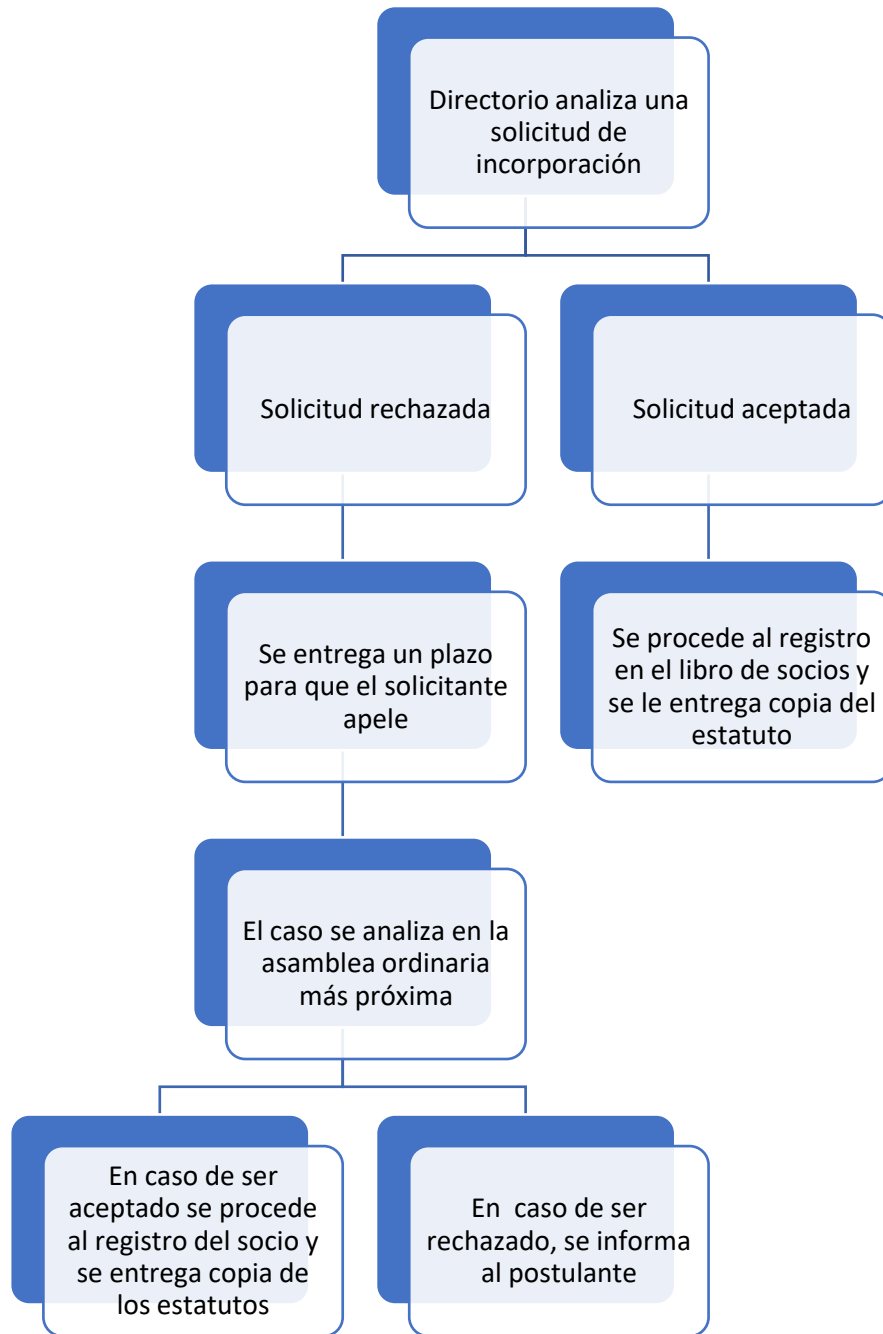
Directorio analiza una solicitud de incorporación

Solicitud rechazada

Solicitud aceptada

Se entrega un plazo para que el solicitante apele

Se procede al registro en el libro de socios y se le entrega copia del estatuto

El caso se analiza en la asamblea ordinaria más próxima

En caso de ser aceptado se procede al registro del socio y se entrega copia de los estatutos

En caso de ser rechazado, se informa al postulante